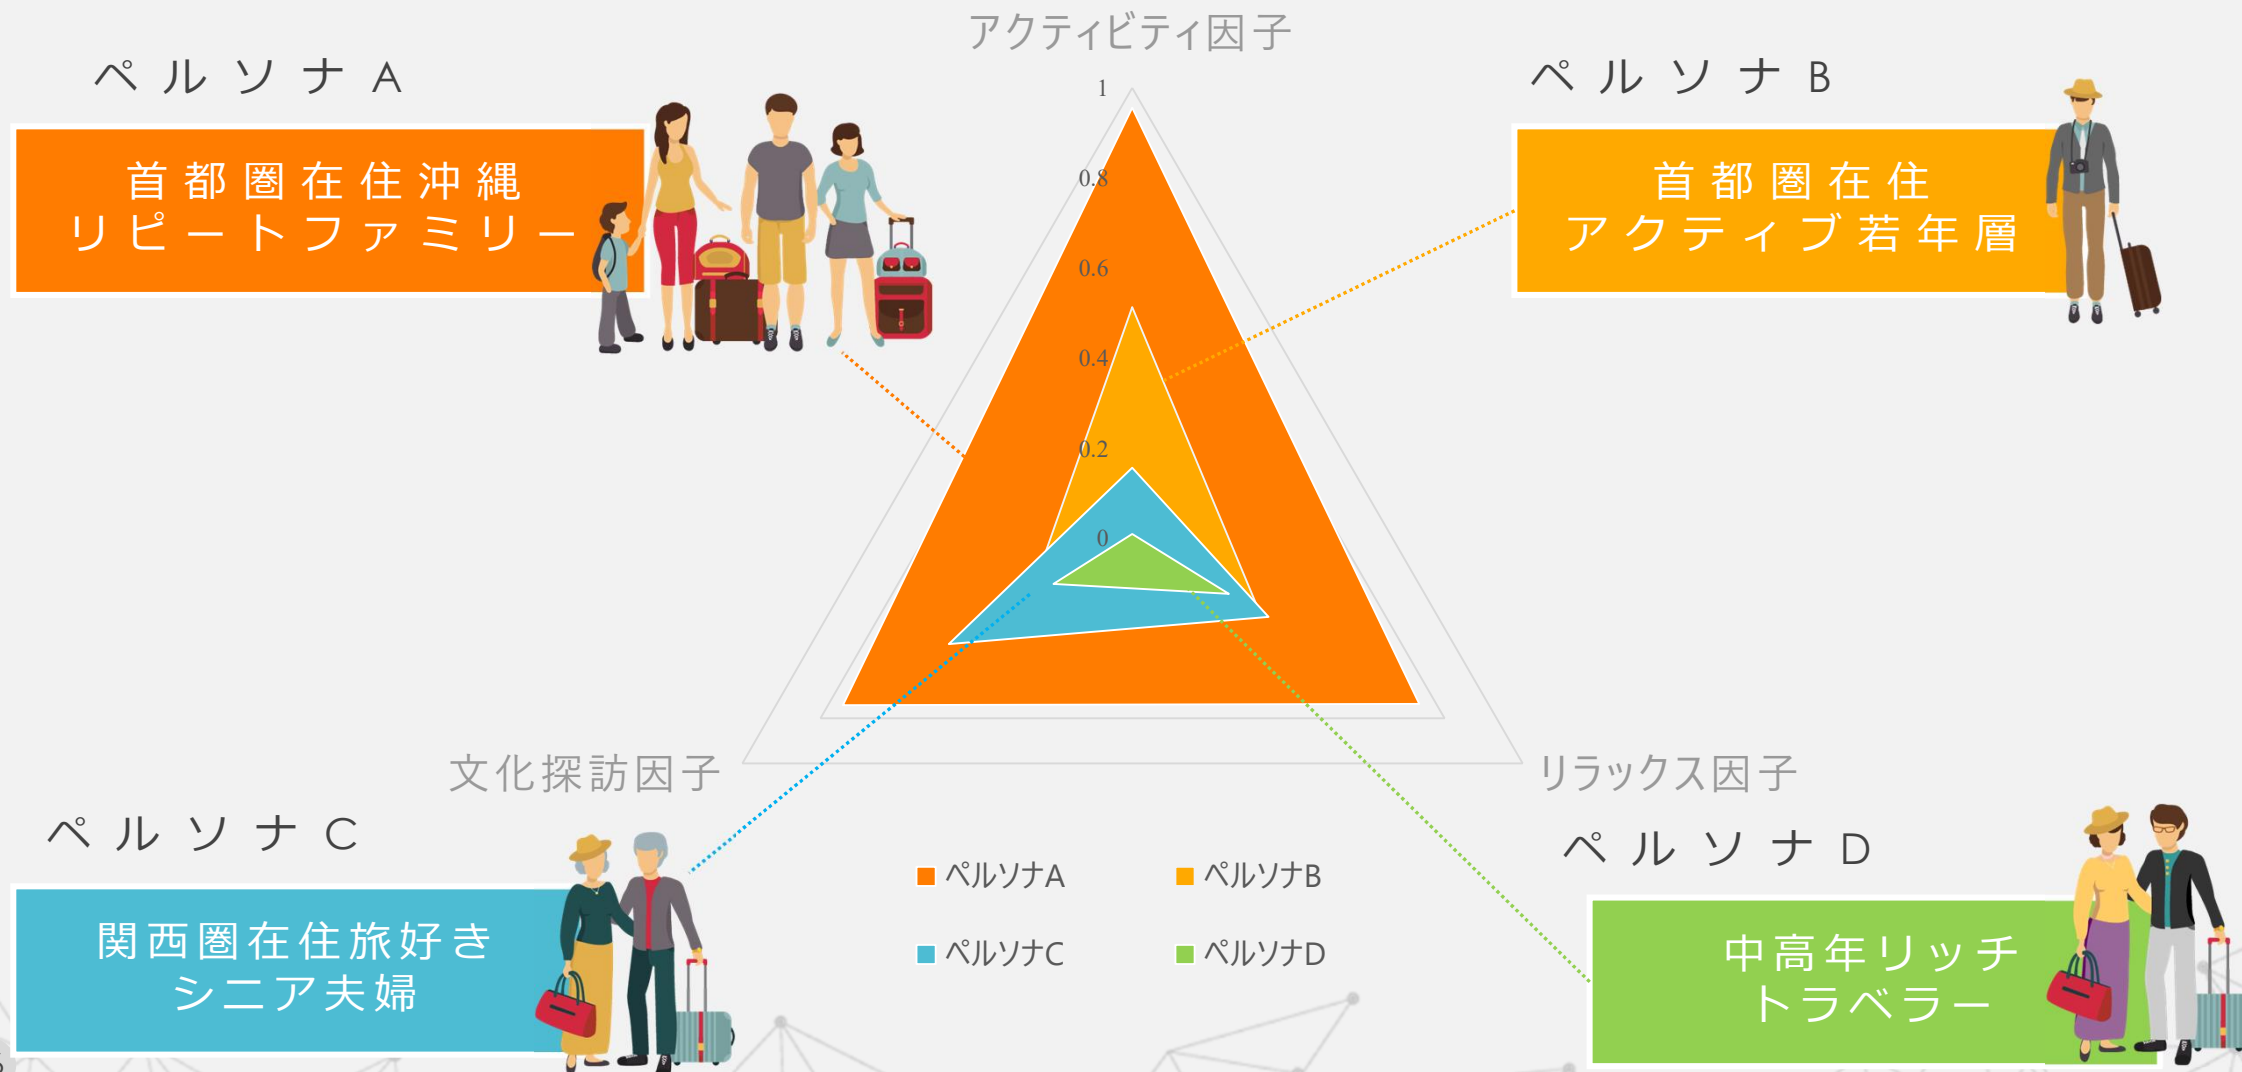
アクティビティ因子

ペルソナA

首都圏在住沖縄
リピートファミリー

ペルソナB

首都圏在住
アクティブ若年層

1
0.8
0.6
0.4
0.2
0

文化探訪因子

リラックス因子

ペルソナC

関西圏在住旅好き
シニア夫婦

ペルソナD

中高年リッチ
トラベラー

ペルソナA
ペルソナB
ペルソナC
ペルソナD